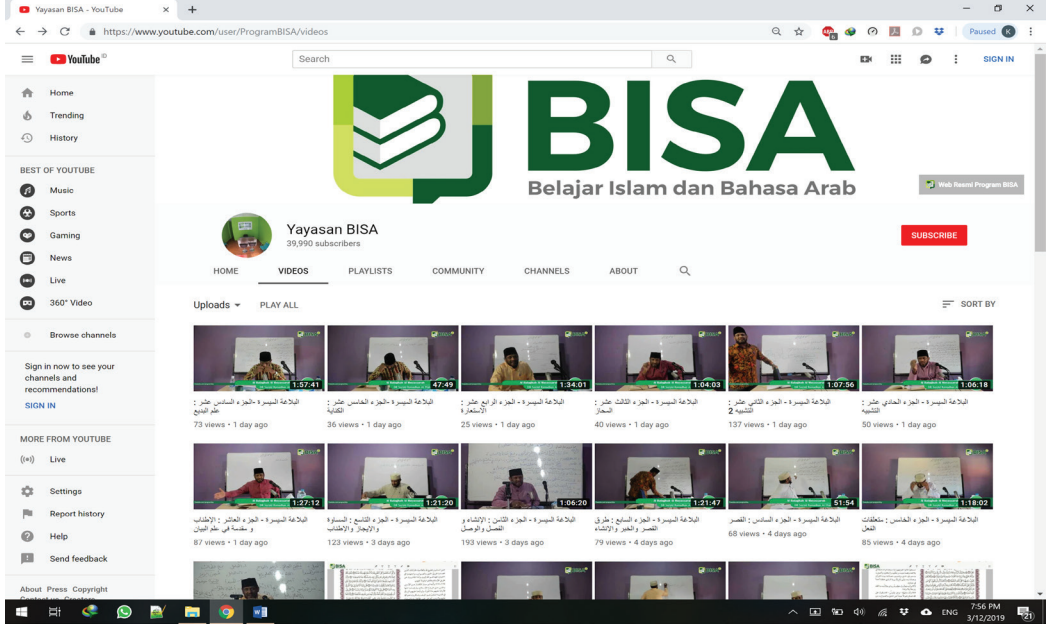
Yayasan BISA - YouTube

https://www.youtube.com/user/ProgramBISA/videos

Paused K

YouTube ID

Search

SIGN IN

Home
Trending
History

BEST OF YOUTUBE
Music
Sports
Gaming
News
Live
360° Video

Browse channels

Sign in now to see your channels and recommendations!
SIGN IN

MORE FROM YOUTUBE
Live

Settings
Report history
Help
Send feedback

About Press Copyright

BISA
Belajar Islam dan Bahasa Arab

Web Resmi Program BISA

Yayasan BISA
39,990 subscribers

SUBSCRIBE

HOME VIDEOS PLAYLISTS COMMUNITY CHANNELS ABOUT

Uploads PLAY ALL

SORT BY

1:57:41
البلاغة الميسرة - الجزء السادس عشر : علم البديع
73 views • 1 day ago

47:49
البلاغة الميسرة - الجزء الخامس عشر : الكناية
36 views • 1 day ago

1:34:01
البلاغة الميسرة - الجزء الرابع عشر : الاستعارة
25 views • 1 day ago

1:04:03
البلاغة الميسرة - الجزء الثالث عشر : المجاز
40 views • 1 day ago

1:07:56
البلاغة الميسرة - الجزء الثاني عشر : التشبيه 2
137 views • 1 day ago

1:06:18
البلاغة الميسرة - الجزء الحادي عشر : التشبيه
50 views • 1 day ago

1:27:12
البلاغة الميسرة - الجزء العاشر : الإطناب و مقدمة في علم البيان
87 views • 1 day ago

1:21:20
البلاغة الميسرة - الجزء التاسع : المساواة والإيجاز والإطناب
123 views • 3 days ago

1:06:20
البلاغة الميسرة - الجزء الثامن : الإنشاء و الفصل والوصل
193 views • 3 days ago

1:21:47
البلاغة الميسرة - الجزء السابع : طرق القصر والخبر والإنشاء
79 views • 4 days ago

51:54
البلاغة الميسرة - الجزء السادس : القصر
68 views • 4 days ago

1:18:02
البلاغة الميسرة - الجزء الخامس : متعلقات الفعل
85 views • 4 days ago

BISA

ENG 7:56 PM 3/12/2019 21